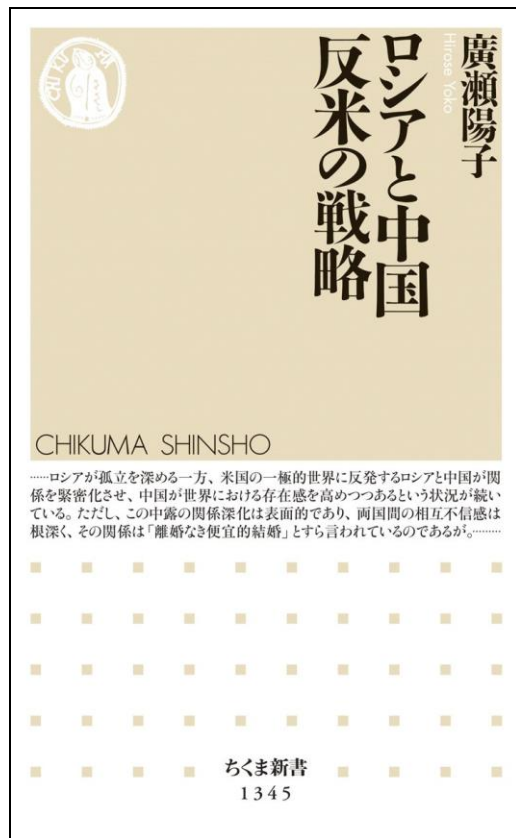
ロシアと中国
反米の戦略

廣瀬陽子
Hirose Yoko

CHIKUMA SHINSHO

……ロシアが孤立を深める一方、米国の一極的世界に反発するロシアと中国が関係を緊密化させ、中国が世界における存在感を高めつつあるという状況が続いている。ただし、この中露の関係深化は表面的であり、両国間の相互不信感は根深く、その関係は「離婚なき便宜的結婚」とすら言われているのであるが。………

ちくま新書
1345